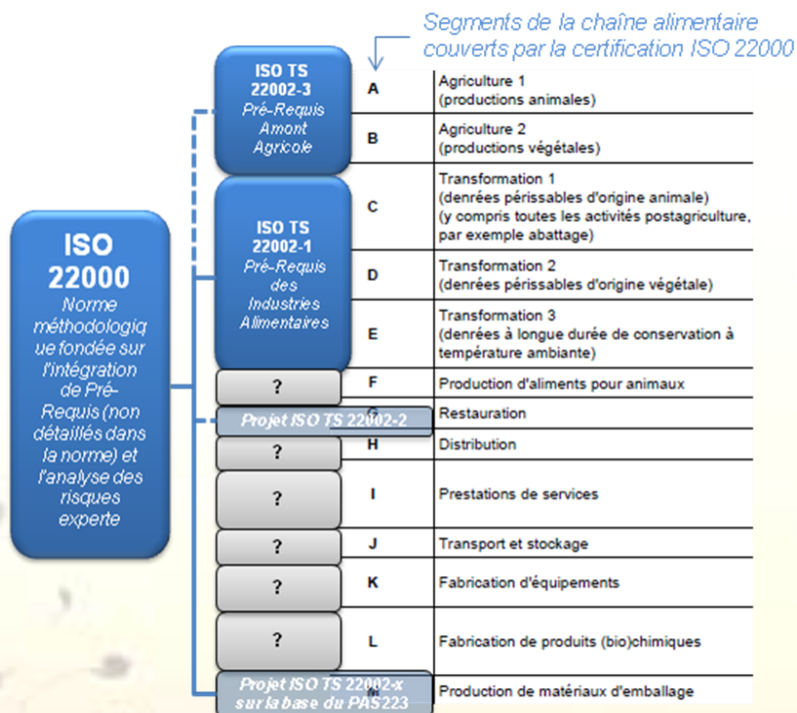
Segments de la chaîne alimentaire couverts par la certification ISO 22000

ISO 22000
Norme méthodologique fondée sur l'intégration de Pré-Requis (non détaillés dans la norme) et l'analyse des risques experte

ISO TS 22002-3
Pré-Requis Amont Agricole

ISO TS 22002-1
Pré-Requis des Industries Alimentaires

| | | |
|---|---|---|
| ISO TS 22002-3 Pré-Requis Amont Agricole | A | Agriculture 1 (productions animales) |
| | B | Agriculture 2 (productions végétales) |
| ISO TS 22002-1 Pré-Requis des Industries Alimentaires | C | Transformation 1 (denrées périssables d'origine animale) (y compris toutes les activités postagriculture, par exemple abattage) |
| | D | Transformation 2 (denrées périssables d'origine végétale) |
| | E | Transformation 3 (denrées à longue durée de conservation à température ambiante) |
| ? | F | Production d'aliments pour animaux |
| Projet ISO TS 22002-2 | G | Restauration |
| ? | H | Distribution |
| ? | I | Prestations de services |
| ? | J | Transport et stockage |
| ? | K | Fabrication d'équipements |
| ? | L | Fabrication de produits (bio)chimiques |
| Projet ISO TS 22002-x sur la base du PAS223 | M | Production de matériaux d'emballage |